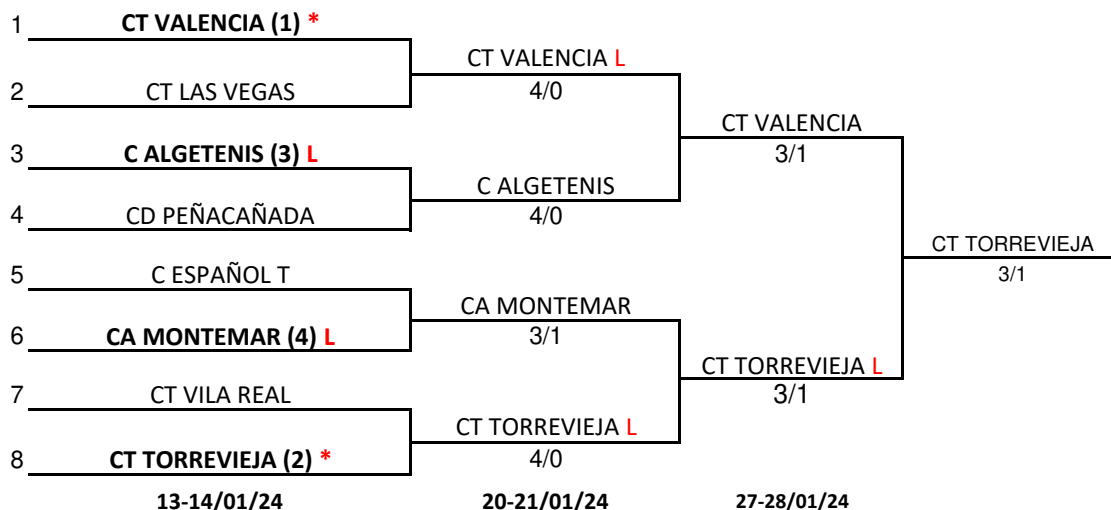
1 CT VALENCIA (1) *
2 CT LAS VEGAS
3 C ALGETENIS (3) L
4 CD PEÑACAÑADA
5 C ESPAÑOL T
6 CA MONTEMAR (4) L
7 CT VILA REAL
8 CT TORREVIEJA (2) *

CT VALENCIA L
4/0
C ALGETENIS
4/0
CA MONTEMAR
3/1
CT TORREVIEJA L
4/0

CT VALENCIA
3/1
CT TORREVIEJA L
3/1

CT TORREVIEJA
3/1

13-14/01/24
20-21/01/24
27-28/01/24